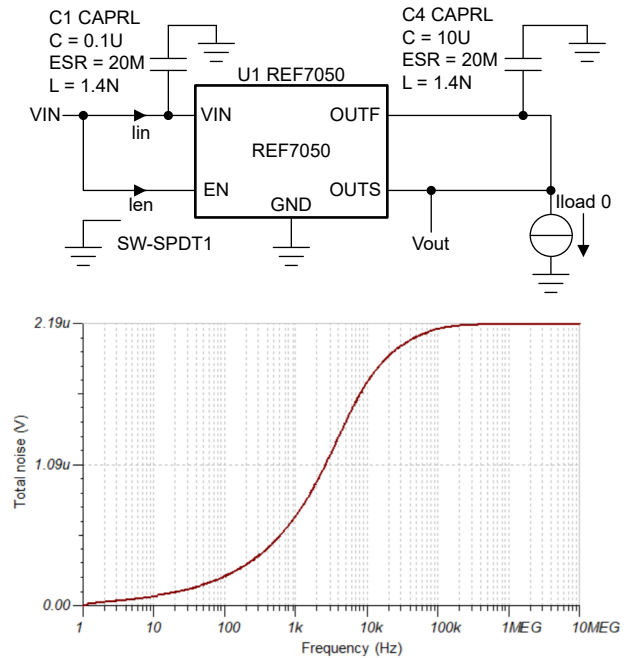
C1 CAPRL
C = 0.1U
ESR = 20M
L = 1.4N

C4 CAPRL
C = 10U
ESR = 20M
L = 1.4N

U1 REF7050

VIN
Iin
VIN
OUTF
REF7050
Ien
EN
OUTS
GND
SW-SPDT1
Vout
Iload 0

2.19u
1.09u
0.00
Total noise (V)
1
10
100
1k
10k
100k
1MEG
10MEG
Frequency (Hz)